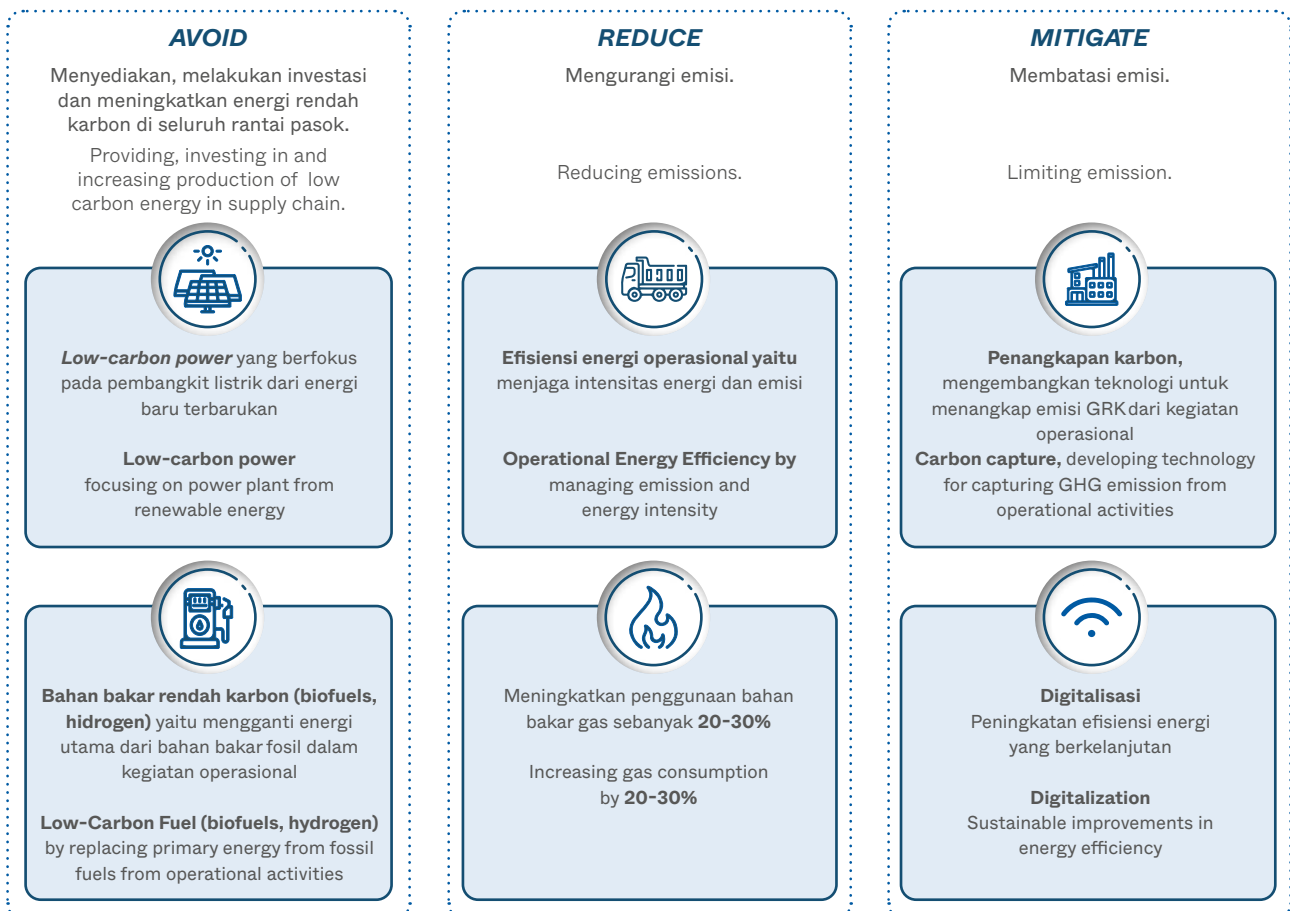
AVOID

Menyediakan, melakukan investasi dan meningkatkan energi rendah karbon di seluruh rantai pasok.

Providing, investing in and increasing production of low carbon energy in supply chain.

**Low-carbon power** yang berfokus pada pembangkit listrik dari energi baru terbarukan

**Low-carbon power** focusing on power plant from renewable energy

**Bahan bakar rendah karbon (biofuels, hidrogen)** yaitu mengganti energi utama dari bahan bakar fosil dalam kegiatan operasional

**Low-Carbon Fuel (biofuels, hydrogen)** by replacing primary energy from fossil fuels from operational activities

REDUCE

Mengurangi emisi.

Reducing emissions.

**Efisiensi energi operasional yaitu** menjaga intensitas energi dan emisi

**Operational Energy Efficiency by** managing emission and energy intensity

Meningkatkan penggunaan bahan bakar gas sebanyak **20-30%**

Increasing gas consumption by **20-30%**

MITIGATE

Membatasi emisi.

Limiting emission.

**Penangkapan karbon,** mengembangkan teknologi untuk menangkap emisi GRK dari kegiatan operasional
**Carbon capture,** developing technology for capturing GHG emission from operational activities

**Digitalisasi**
Peningkatan efisiensi energi yang berkelanjutan

**Digitalization**
Sustainable improvements in energy efficiency